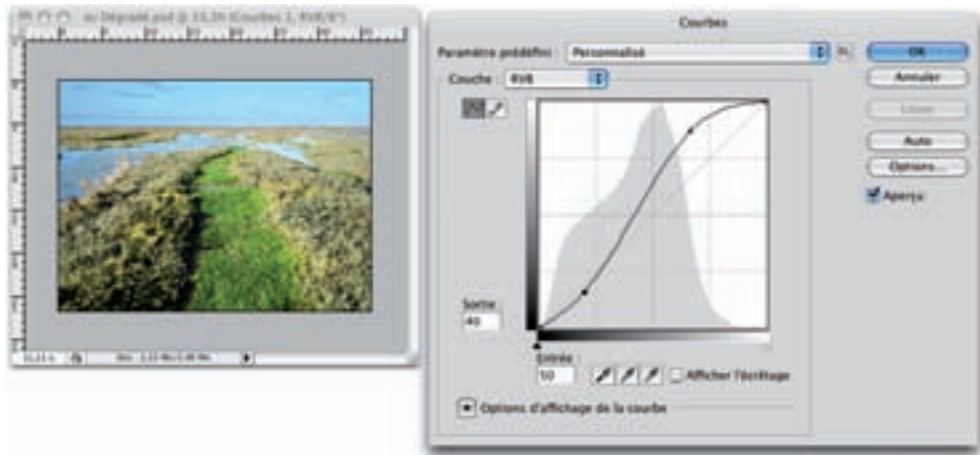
su Dégradé.psd @ 33,3% (Courbes 1, RVB/8*)

Courbes

Paramètre prédéfini : Personnalisé

Couche : RVB

OK

Annuler

Lisser

Auto

Options...

Aperçu

Sortie :
40

Entrée :
50

Afficher l'écrêtage

Options d'affichage de la courbe

33,33 %

Doc : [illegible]